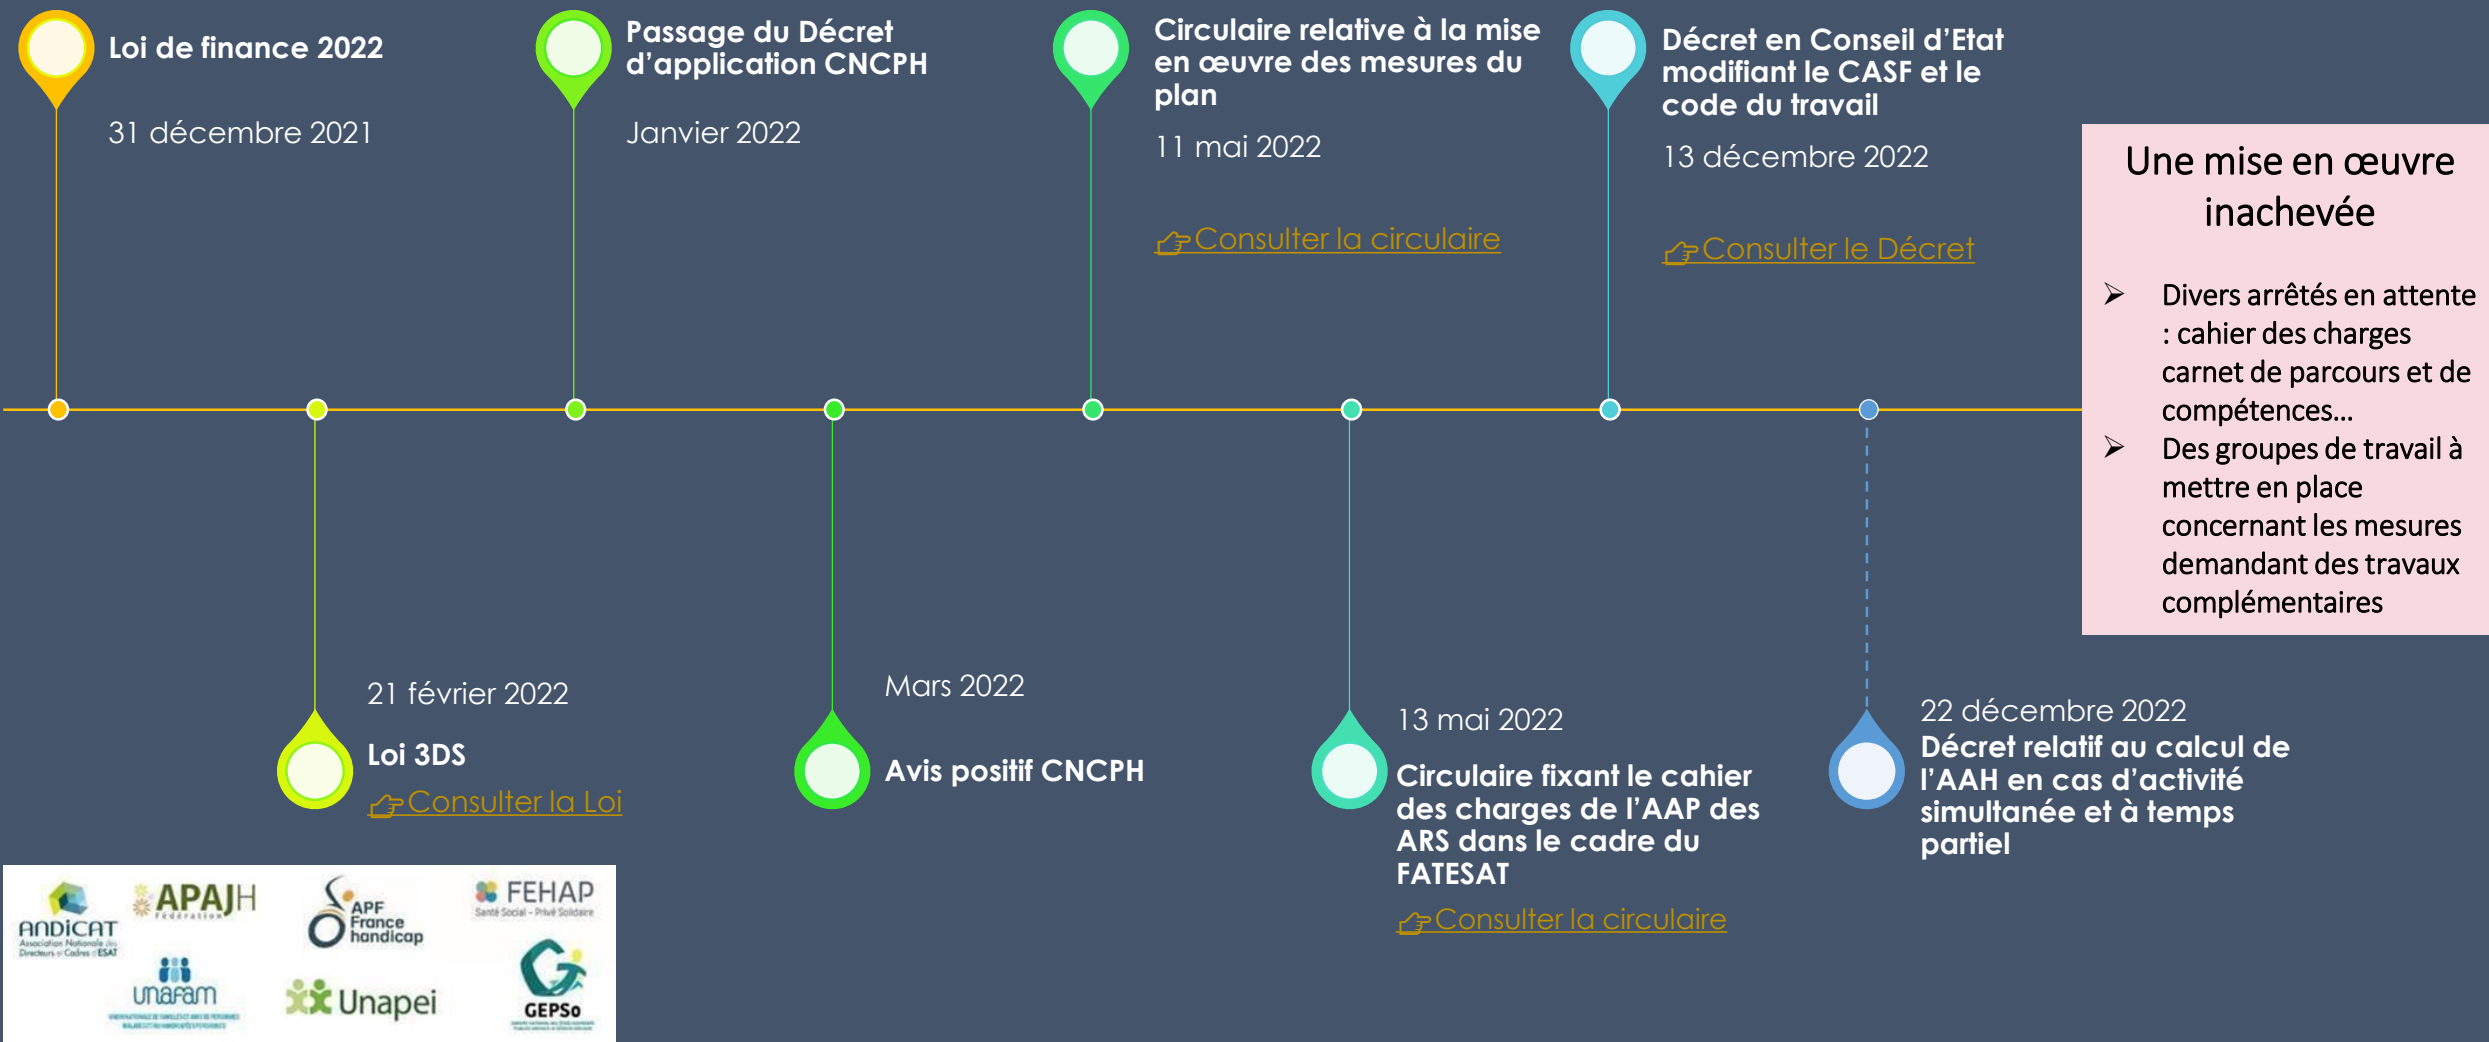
Loi de finance 2022

31 décembre 2021

Passage du Décret d'application CNCPH

Janvier 2022

Circulaire relative à la mise en œuvre des mesures du plan

11 mai 2022

Consulter la circulaire

Décret en Conseil d'Etat modifiant le CASF et le code du travail

13 décembre 2022

Consulter le Décret

Une mise en œuvre inachevée

➢ Divers arrêtés en attente : cahier des charges carnet de parcours et de compétences…

➢ Des groupes de travail à mettre en place concernant les mesures demandant des travaux complémentaires

21 février 2022

Loi 3DS

Consulter la Loi

Mars 2022

Avis positif CNCPH

13 mai 2022

Circulaire fixant le cahier des charges de l'AAP des ARS dans le cadre du FATESAT

Consulter la circulaire

22 décembre 2022

Décret relatif au calcul de l'AAH en cas d'activité simultanée et à temps partiel

ANDICAT Association Nationale des Directeurs et Cadres d'ESAT

APAJH Fédération

APF France handicap

FEHAP Santé Social - Privé Solidaire

unafam

Unapei

GEPSo